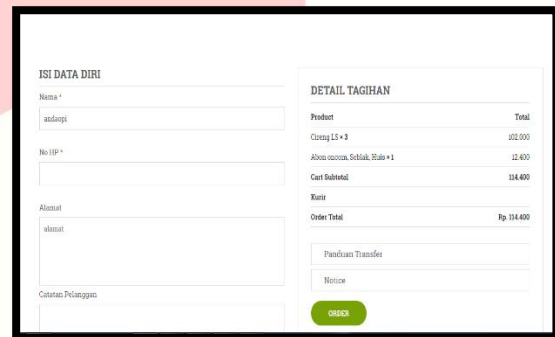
ISI DATA DIRI

Nama *

andaspi

No HP *

Alamat

alamat

Catatan Pelanggan

DETAIL TAGIHAN

| Product | Total |
|---|---|
| Cireng LS × 3 | 102.000 |
| Abon oncom, Seblak, Hulo × 1 | 12.400 |
| Cart Subtotal | 114.400 |
| Kurir | |
| Order Total | Rp. 114.400 |

Panduan Transfer

Notice

ORDER